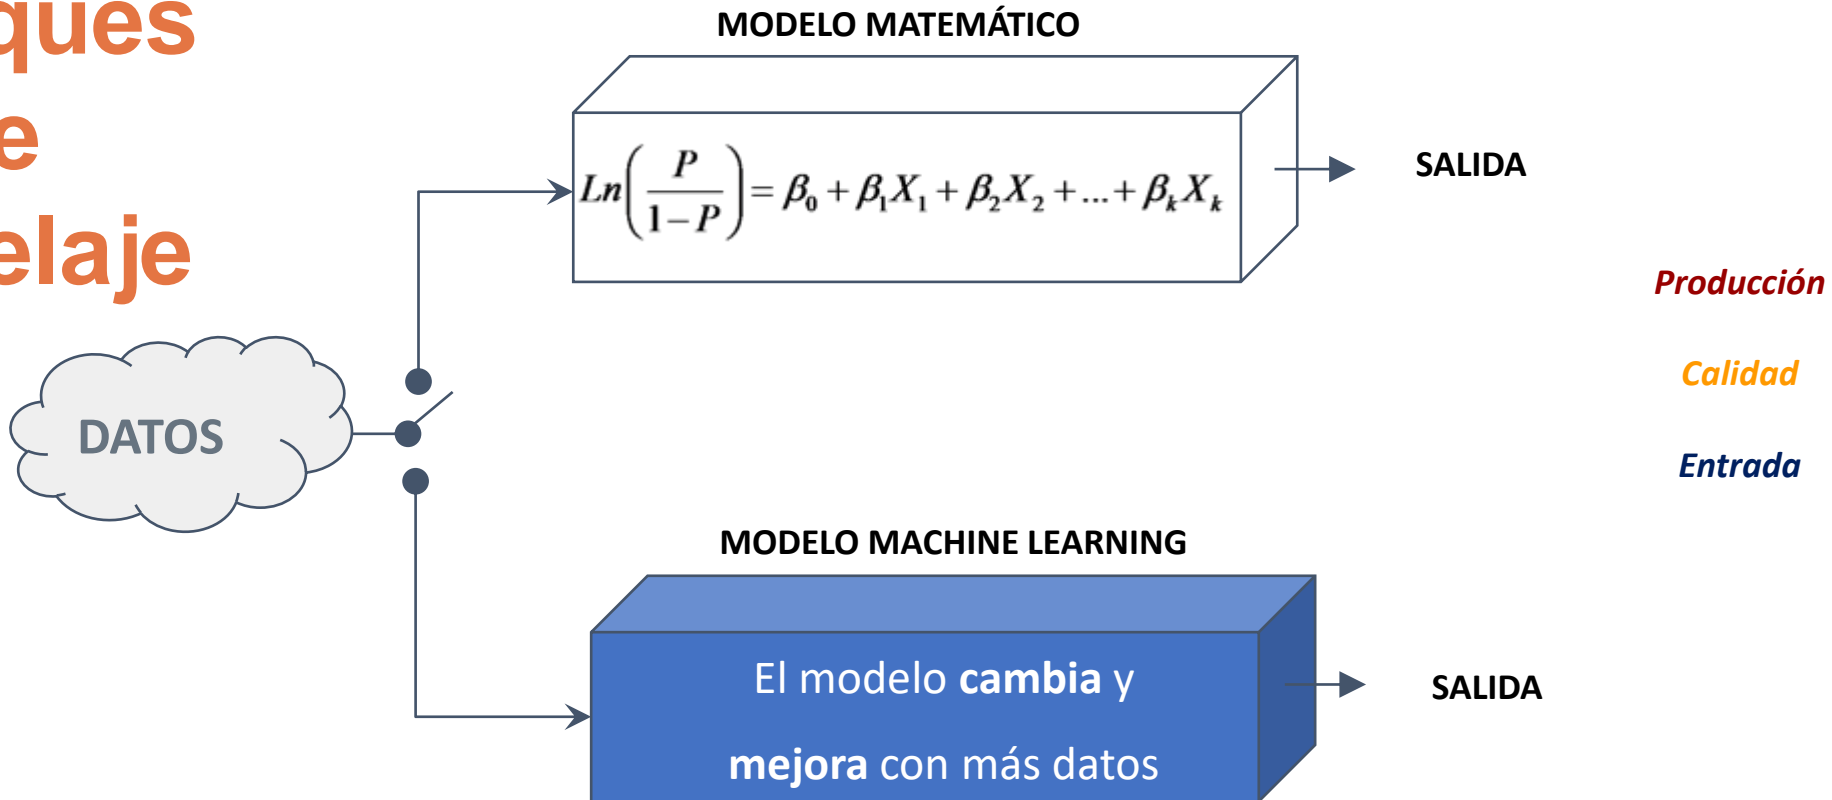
ques
e
elaje

MODELO MATEMÁTICO

$Ln\left(\frac{P}{1-P}\right)=\beta_0+\beta_1X_1+\beta_2X_2+...+\beta_kX_k$

SALIDA

Producción

Calidad

Entrada

DATOS

MODELO MACHINE LEARNING

El modelo **cambia** y **mejora** con más datos

SALIDA